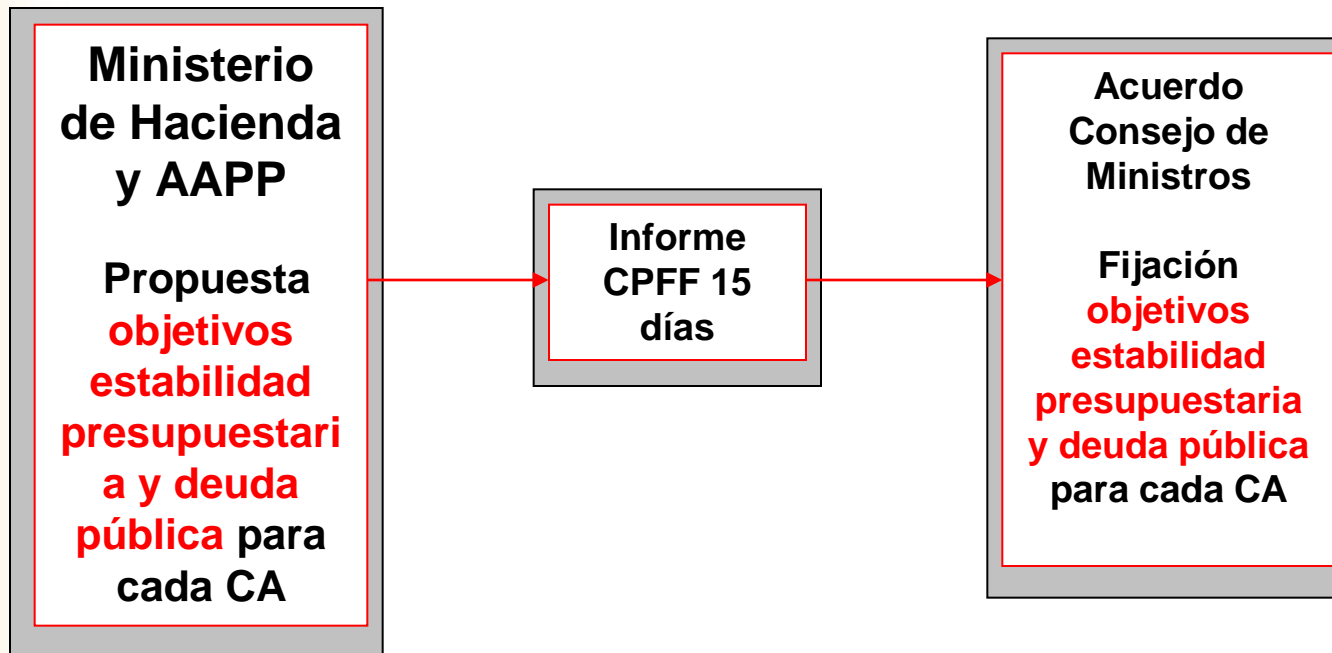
Ministerio de Hacienda y AAPP

Propuesta objetivos estabilidad presupuestari a y deuda pública para cada CA

Informe CPFF 15 días

Acuerdo Consejo de Ministros

Fijación objetivos estabilidad presupuestaria y deuda pública para cada CA